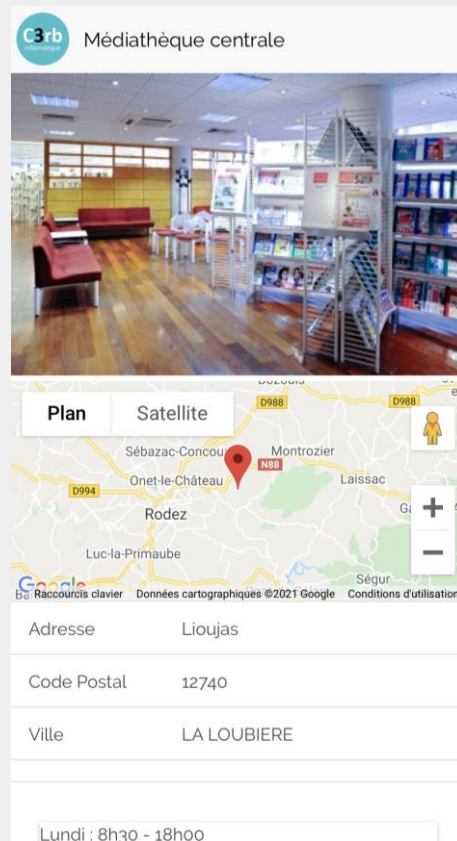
C3rb informatique

Médiathèque centrale

Plan
Satellite

D988
D988
Sébazac-Concourès
Montrozier
N88
Onet-le-Château
Laissac
D994
Rodez
Luc-la-Primaube
Ségur
Google
Raccourcis clavier
Données cartographiques ©2021 Google
Conditions d'utilisation

| Adresse | Lioujas |
|---|---|
| Code Postal | 12740 |
| Ville | LA LOUBIERE |

Lundi : 8h30 - 18h00